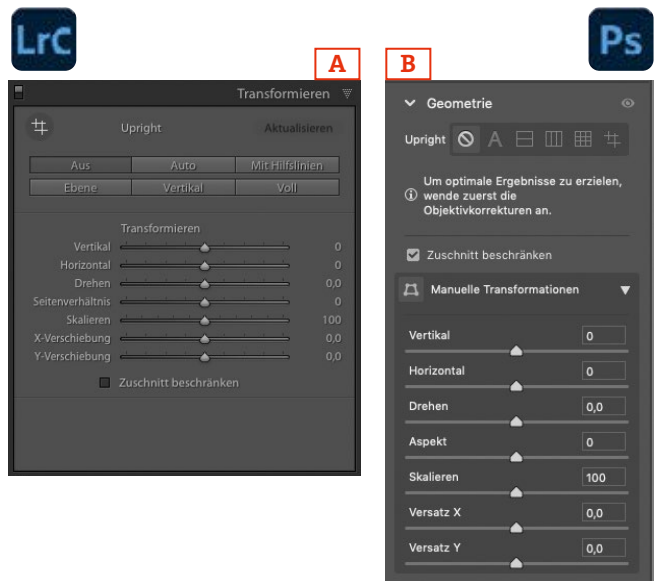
LrC

A

B

Ps

Transformieren

Upright

Aktualisieren

| Aus | Auto | Mit Hilfslinien |
|---|---|---|
| Ebene | Vertikal | Voll |

Transformieren

Vertikal 0
Horizontal 0
Drehen 0,0
Seitenverhältnis 0
Skalieren 100
X-Verschiebung 0,0
Y-Verschiebung 0,0

Zuschnitt beschränken

Geometrie

Upright A

Um optimale Ergebnisse zu erzielen, wende zuerst die Objektivkorrekturen an.

Zuschnitt beschränken

Manuelle Transformationen

Vertikal 0
Horizontal 0
Drehen 0,0
Aspekt 0
Skalieren 100
Versatz X 0,0
Versatz Y 0,0